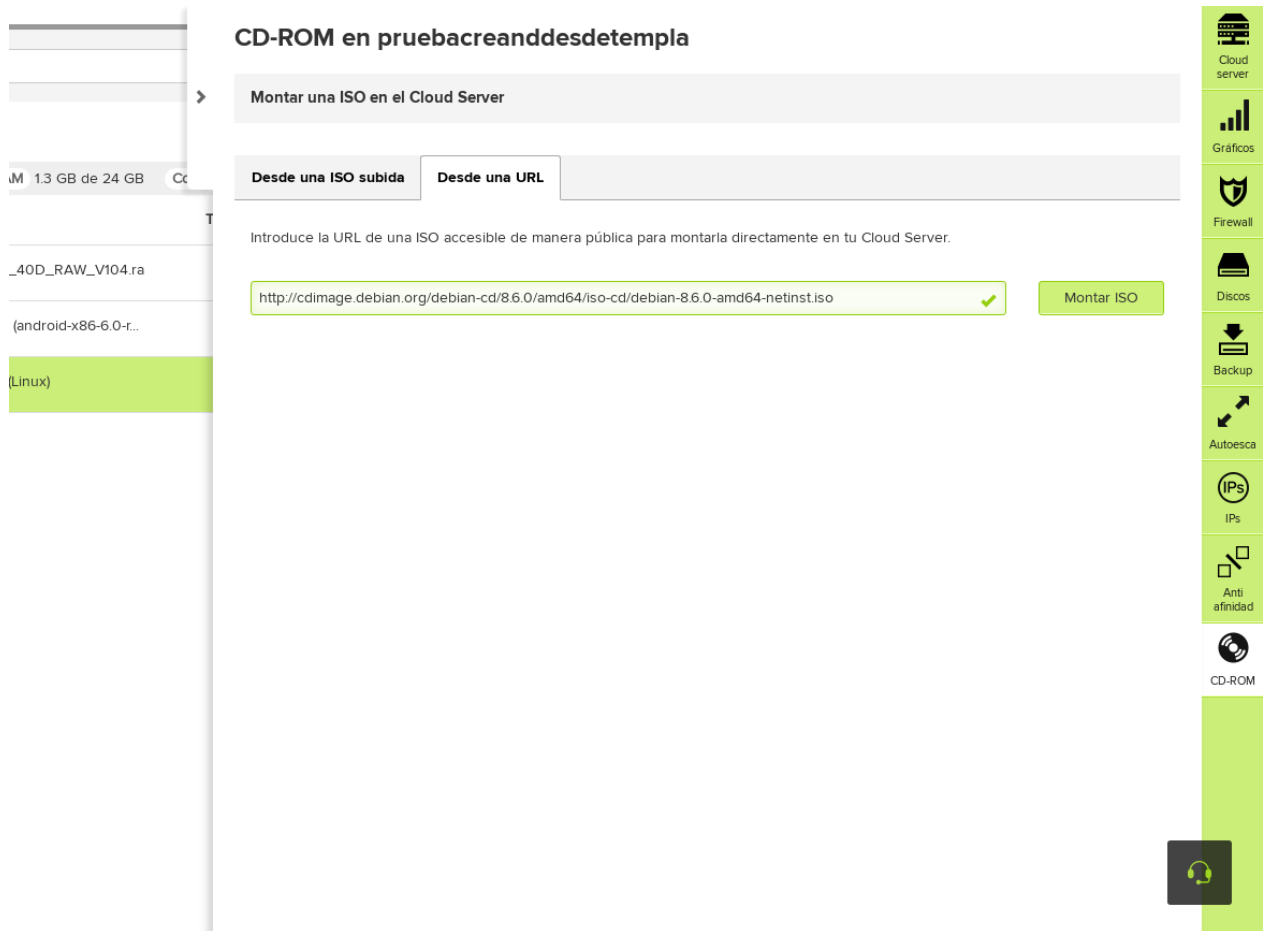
AM 1.3 GB de 24 GB Co

T

_40D_RAW_V104.ra

(android-x86-6.0-r...

(Linux)

CD-ROM en pruebacreanddesdetempla

Montar una ISO en el Cloud Server

Desde una ISO subida | Desde una URL

Introduce la URL de una ISO accesible de manera pública para montarla directamente en tu Cloud Server.

http://cdimage.debian.org/debian-cd/8.6.0/amd64/iso-cd/debian-8.6.0-amd64-netinst.iso

Montar ISO

Cloud server

Gráficos

Firewall

Discos

Backup

Autoesca

IPs

IPs

Anti afinidad

CD-ROM